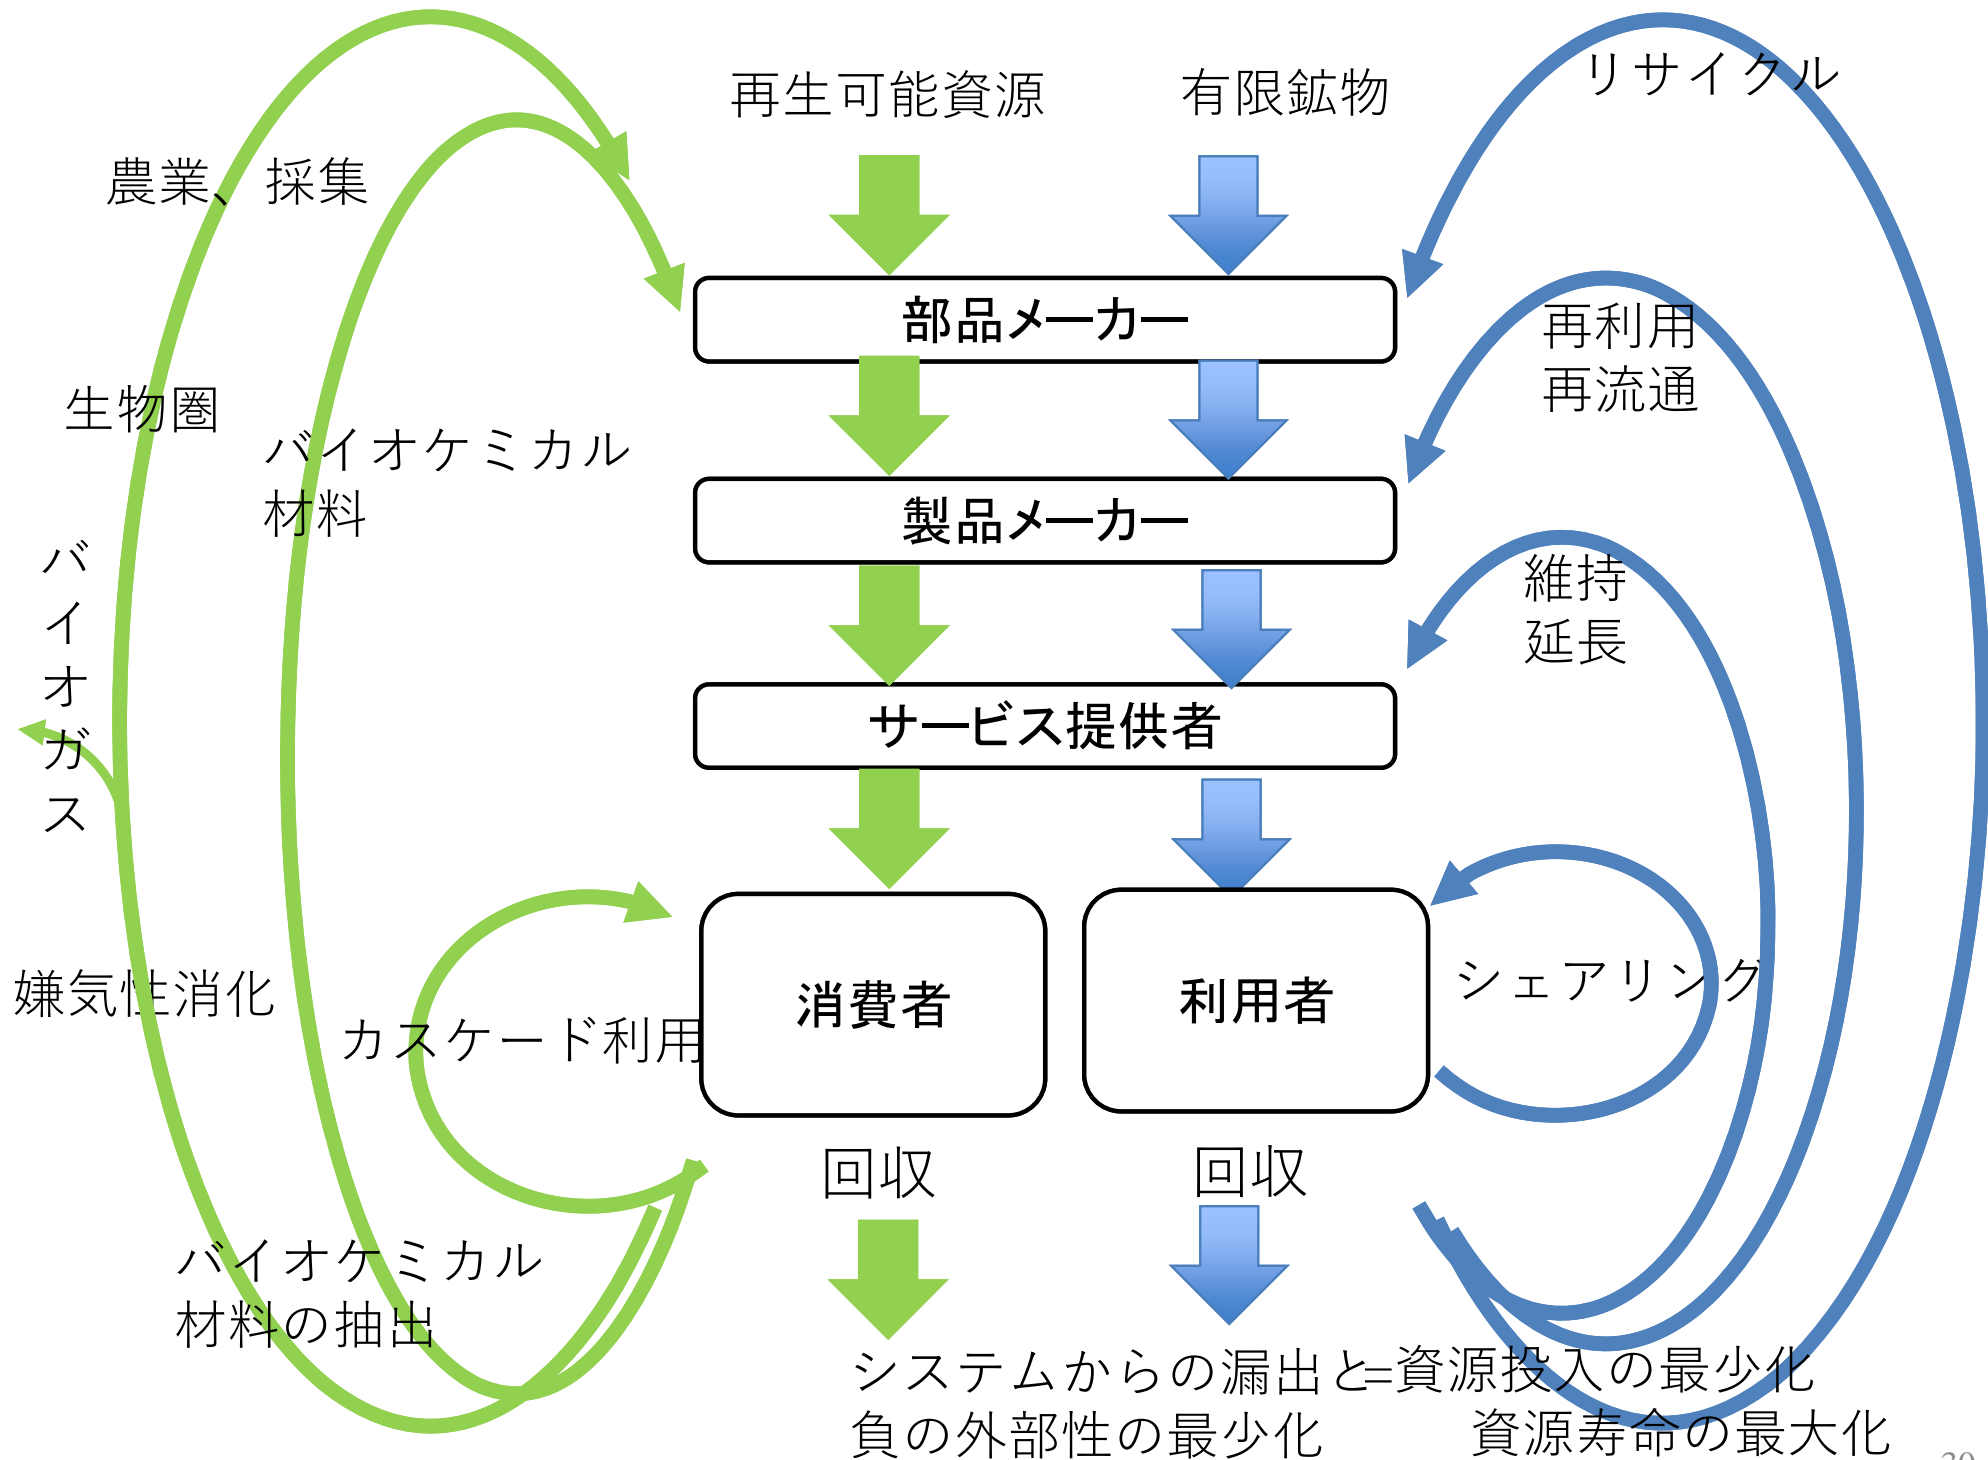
再生可能資源

有限鉱物

リサイクル

農業、採集

部品メーカー

再利用
再流通

生物圏

バイオケミカル
材料

製品メーカー

維持
延長

バイオガス

サービス提供者

嫌気性消化

カスケード利用

消費者

利用者

シェアリング

回収

回収

バイオケミカル
材料の抽出

システムからの漏出と=資源投入の最少化
負の外部性の最少化

資源寿命の最大化